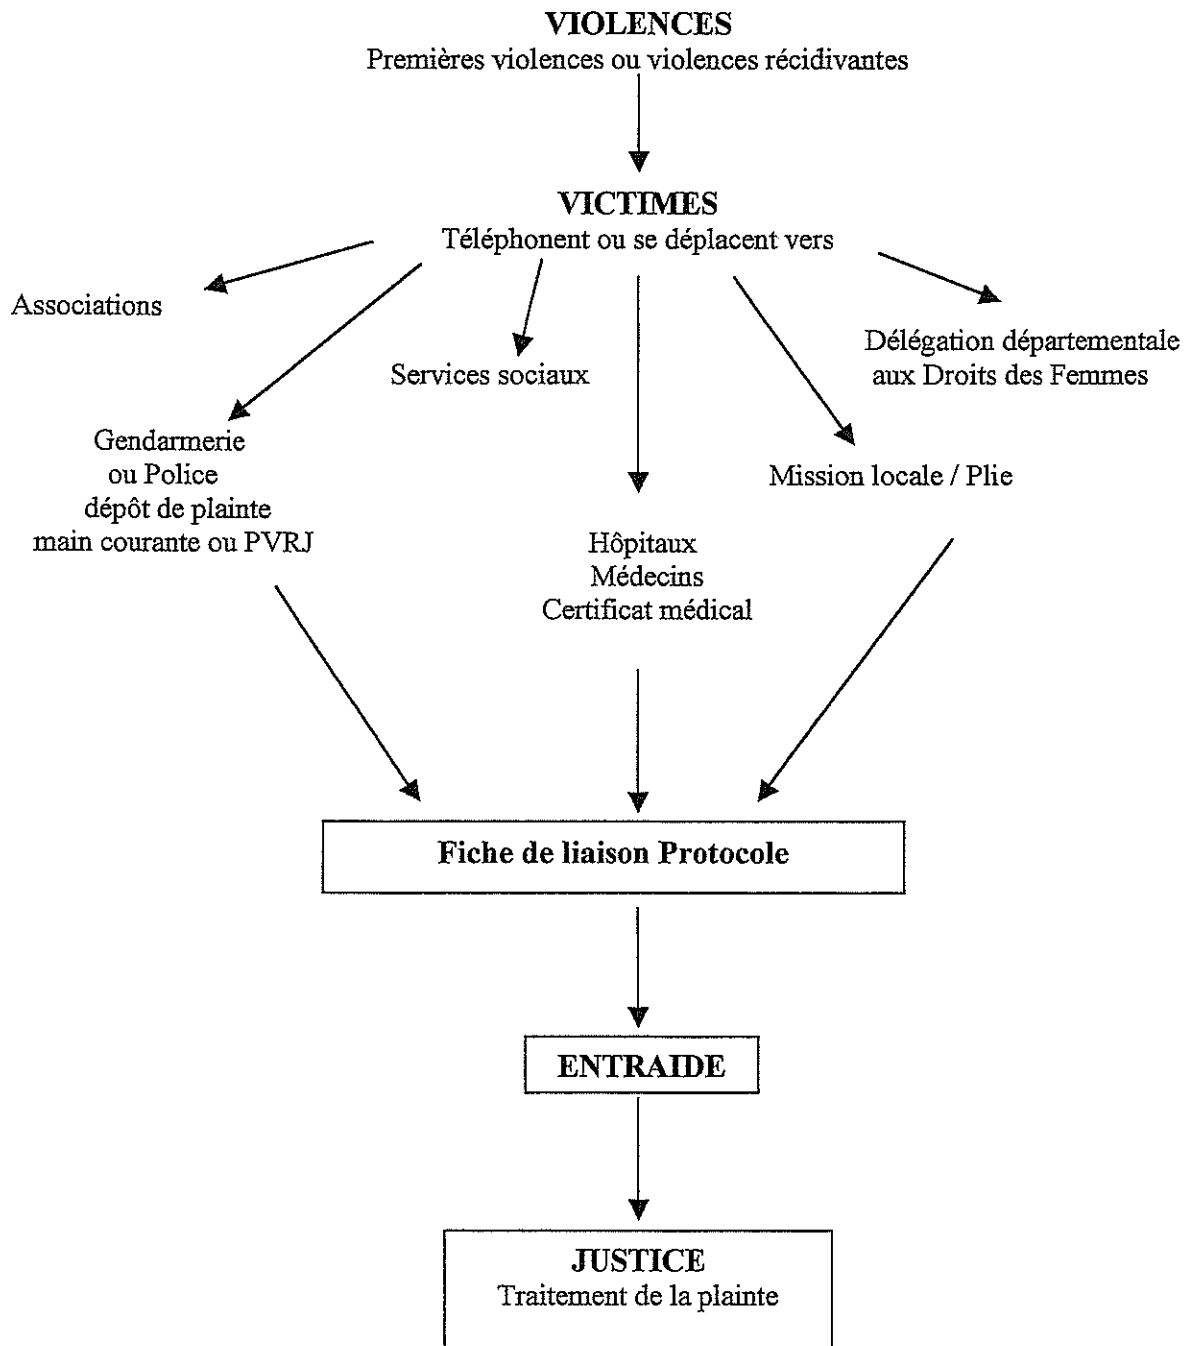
VIOLENCES
Premières violences ou violences récidivantes

VICTIMES
Téléphonent ou se déplacent vers

Associations

Services sociaux

Délégation départementale aux Droits des Femmes

Gendarmerie ou Police dépôt de plainte main courante ou PVRJ

Mission locale / Plie

Hôpitaux
Médecins
Certificat médical

Fiche de liaison Protocole

ENTRAIDE

JUSTICE
Traitement de la plainte